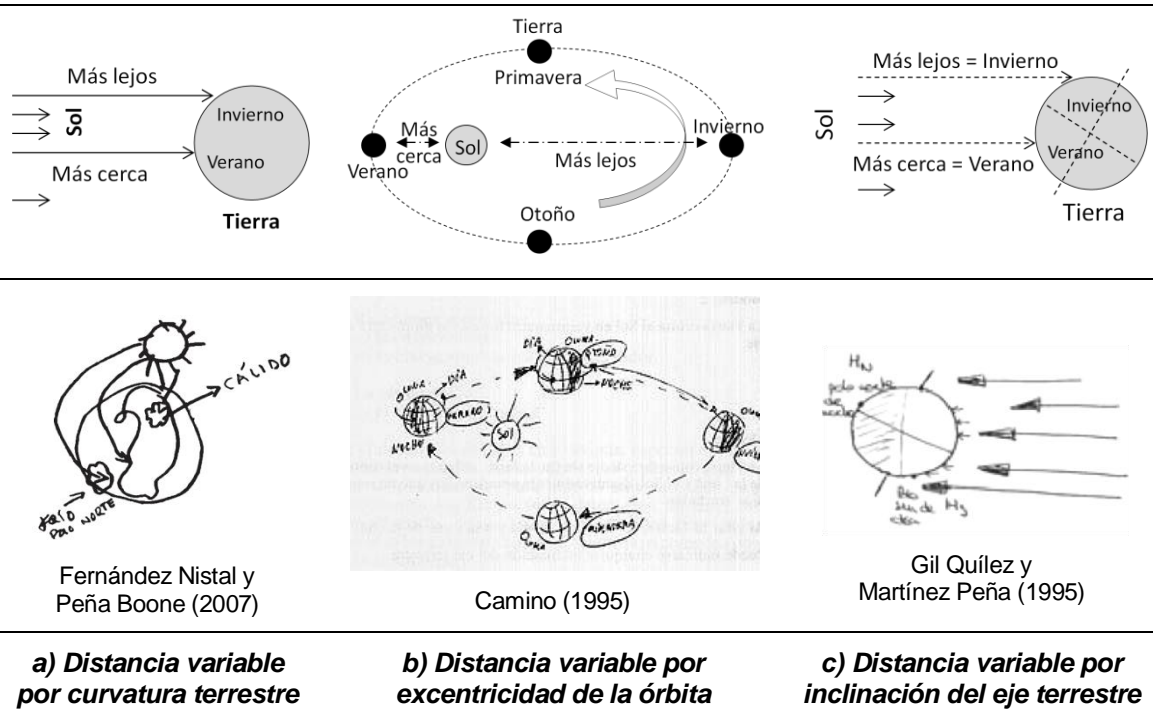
Más lejos
Sol
Más cerca
Invierno
Verano
Tierra

Tierra
Primavera
Más cerca
Sol
Más lejos
Invierno
Verano
Otoño

Más lejos = Invierno
Sol
Invierno
Verano
Más cerca = Verano
Tierra

CÁLIDO
FRÍO POLO NORTE

Fernández Nistal y Peña Boone (2007)

OTOÑO
DÍA
NOCHE
VERANO
SOL
INVIERNO
PRIMAVERA

Camino (1995)

$H_N$
polo norte de noche
Polo sur de día
$H_S$

Gil Quílez y Martínez Peña (1995)

a) Distancia variable por curvatura terrestre

b) Distancia variable por excentricidad de la órbita

c) Distancia variable por inclinación del eje terrestre